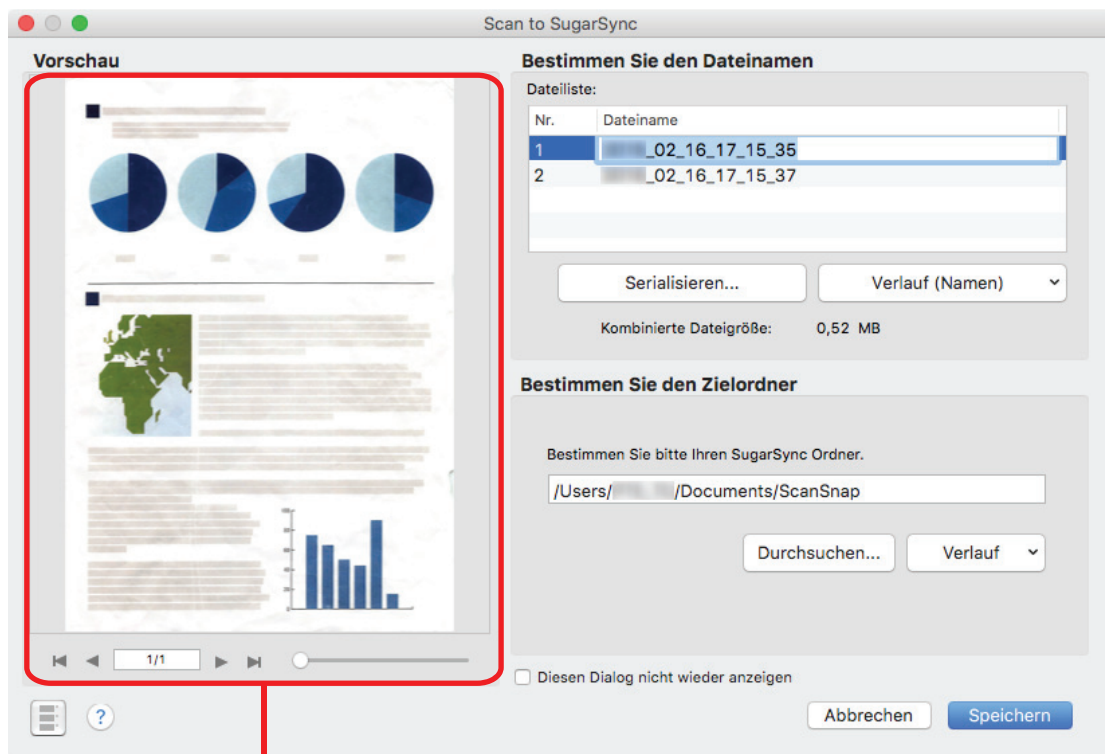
Scan to SugarSync

Vorschau

1/1

Bestimmen Sie den Dateinamen

Dateiliste:

| Nr. | Dateiname |
|---|---|
| 1 | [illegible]_02_16_17_15_35 |
| 2 | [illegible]_02_16_17_15_37 |

Serialisieren...

Verlauf (Namen)

Kombinierte Dateigröße: 0,52 MB

Bestimmen Sie den Zielordner

Bestimmen Sie bitte Ihren SugarSync Ordner.

/Users/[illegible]/Documents/ScanSnap

Durchsuchen...

Verlauf

Diesen Dialog nicht wieder anzeigen

?

Abbrechen

Speichern